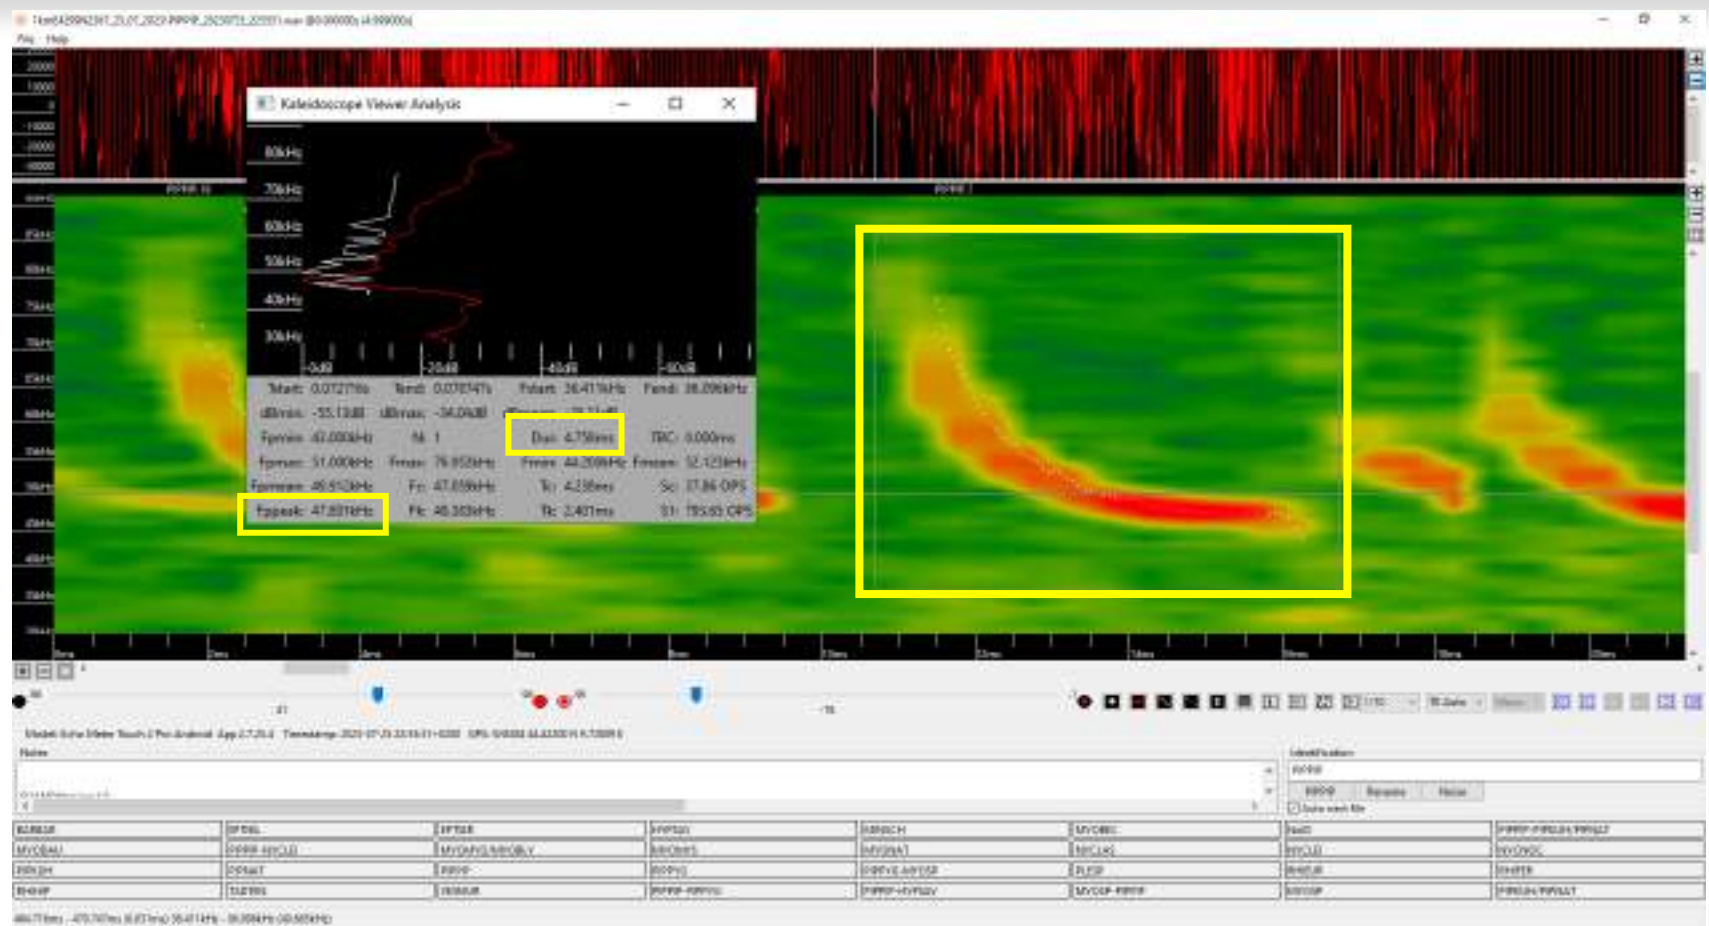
File Help

20000
10000
0
-10000
-20000
-30000

Kaleidoscope Viewer Analysis

80kHz
70kHz
60kHz
50kHz
40kHz
30kHz
-0dB
-20dB
-40dB
-60dB

Tstart: 0.072771s
Tend: 0.077471s
Fstart: 36.411kHz
Fend: 38.096kHz
dBmin: -55.13dB
dBmax: -34.06dB
Fpmin: 42.000kHz
N: 1
Dur: 4.758ms
TBC: 0.000ms
Fpmax: 51.000kHz
Fmax: 79.950kHz
Fmin: 44.208kHz
Fmean: 52.123kHz
Fpmean: 46.952kHz
Fc: 47.038kHz
Tc: 4.238ms
Sc: 37.86 OPS
Fppeak: 47.831kHz
Fk: 46.303kHz
Tk: 2.401ms
S1: 785.65 OPS

Notes
Identification
PIPPIP
BARBAR
EPTNIL
EPTSER
HYPSAV
MINSCH
MYOBEC
NoID
PIPPIP-PIPKUH/PIPNAT
MYODAU
PIPPIP-MYCLD
MYOMYO/MYOBLY
MYOMYS
MYONAT
MYOLAS
MYOLD
MYOSOC
PIPKUH
PIPNAT
PIPPIP
PIPPYG
PIPPYG-MYOSP
PLESP
RHIEUR
RHIFER
RHIHIP
TADTEN
VESMUR
PIPPIP-PIPPYG
PIPPIP-HYPSAV
MYOSP-PIPPIP
NYCSP
PIPKUH-PIPNAT